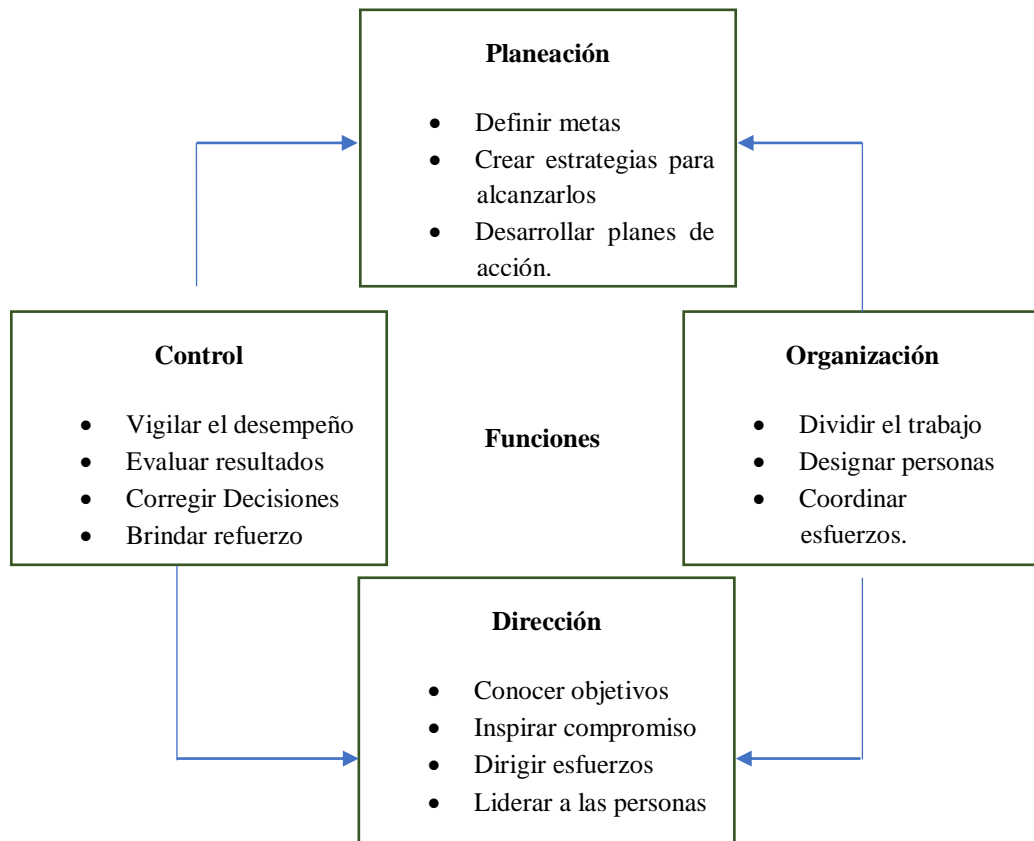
**Planeación**

- Definir metas
- Crear estrategias para alcanzarlos
- Desarrollar planes de acción.

**Control**

- Vigilar el desempeño
- Evaluar resultados
- Corregir Decisiones
- Brindar refuerzo

**Funciones**

**Organización**

- Dividir el trabajo
- Designar personas
- Coordinar esfuerzos.

**Dirección**

- Conocer objetivos
- Inspirar compromiso
- Dirigir esfuerzos
- Liderar a las personas